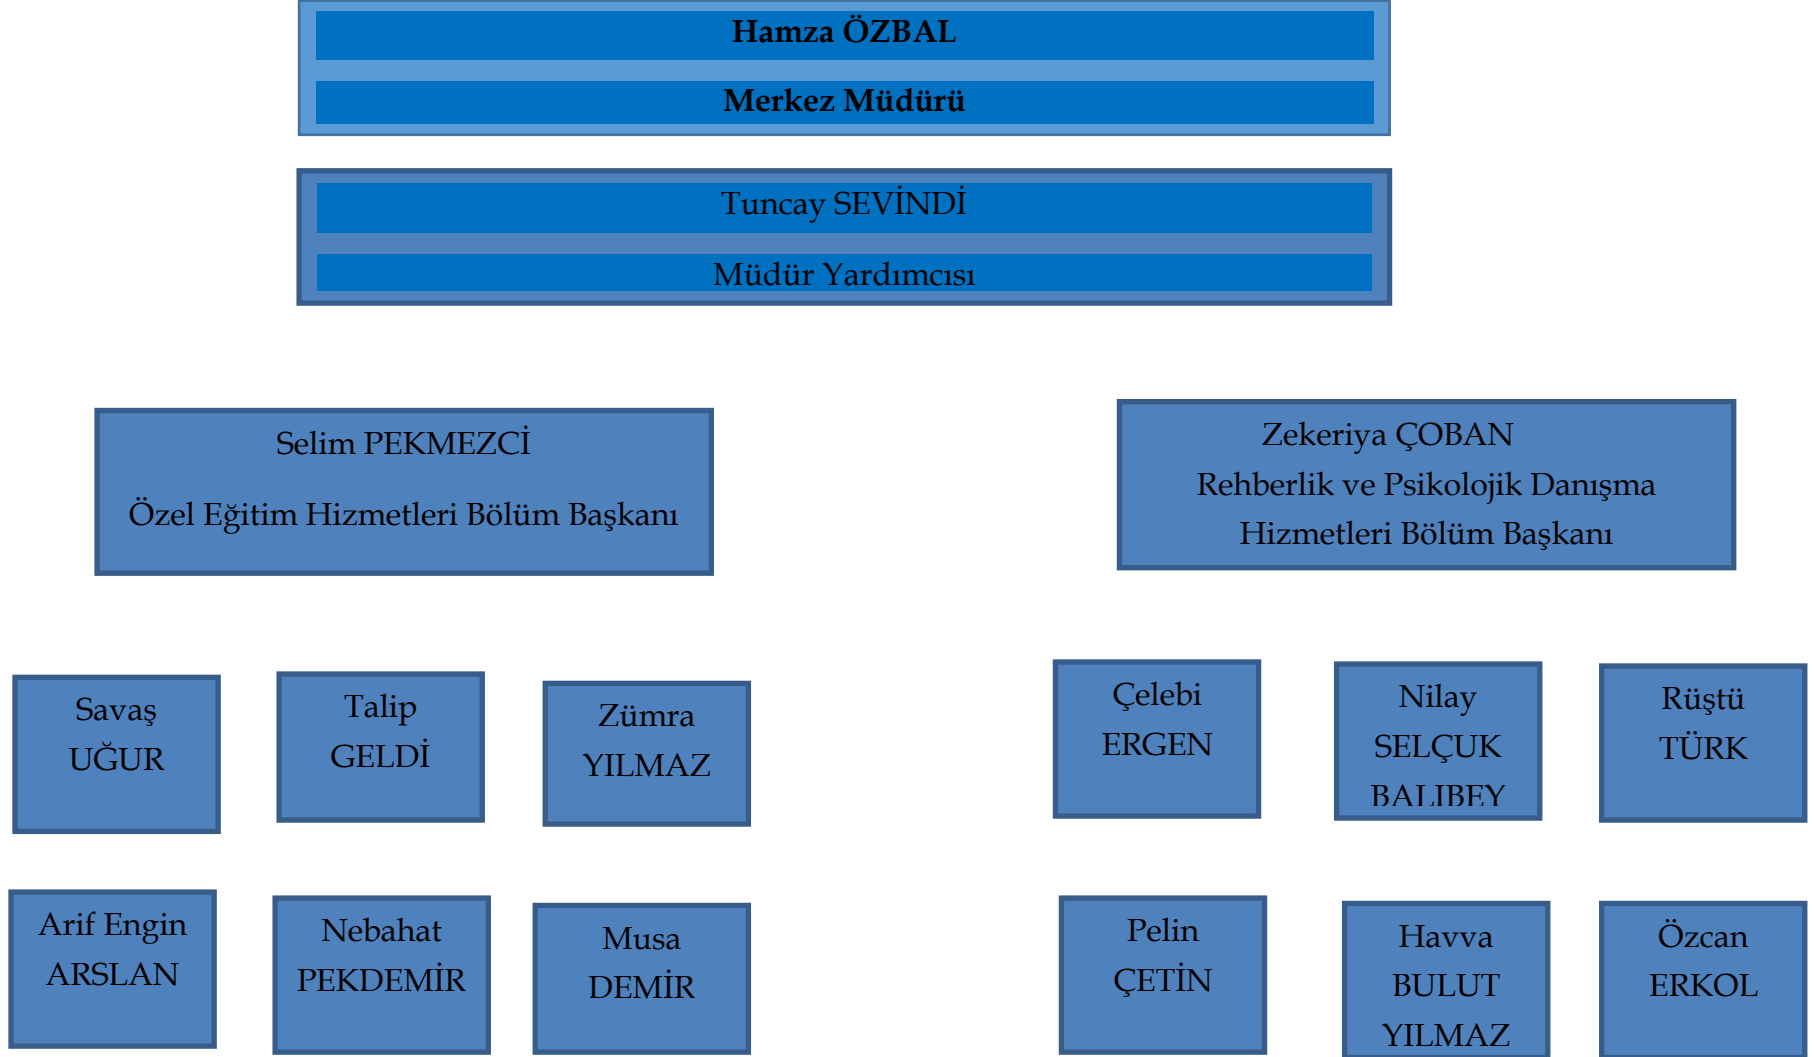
Hamza ÖZBAL

Merkez Müdürü

Tuncay SEVİNDİ

Müdür Yardımcısı

Selim PEKMEZCİ

Özel Eğitim Hizmetleri Bölüm Başkanı

Zekeriya ÇOBAN
Rehberlik ve Psikolojik Danışma Hizmetleri Bölüm Başkanı

Savaş UĞUR

Talip GELDİ

Zümra YILMAZ

Çelebi ERGEN

Nilay SELÇUK BALIBEY

Rüştü TÜRK

Arif Engin ARSLAN

Nebahat PEKDEMİR

Musa DEMİR

Pelin ÇETİN

Havva BULUT YILMAZ

Özcan ERKOL